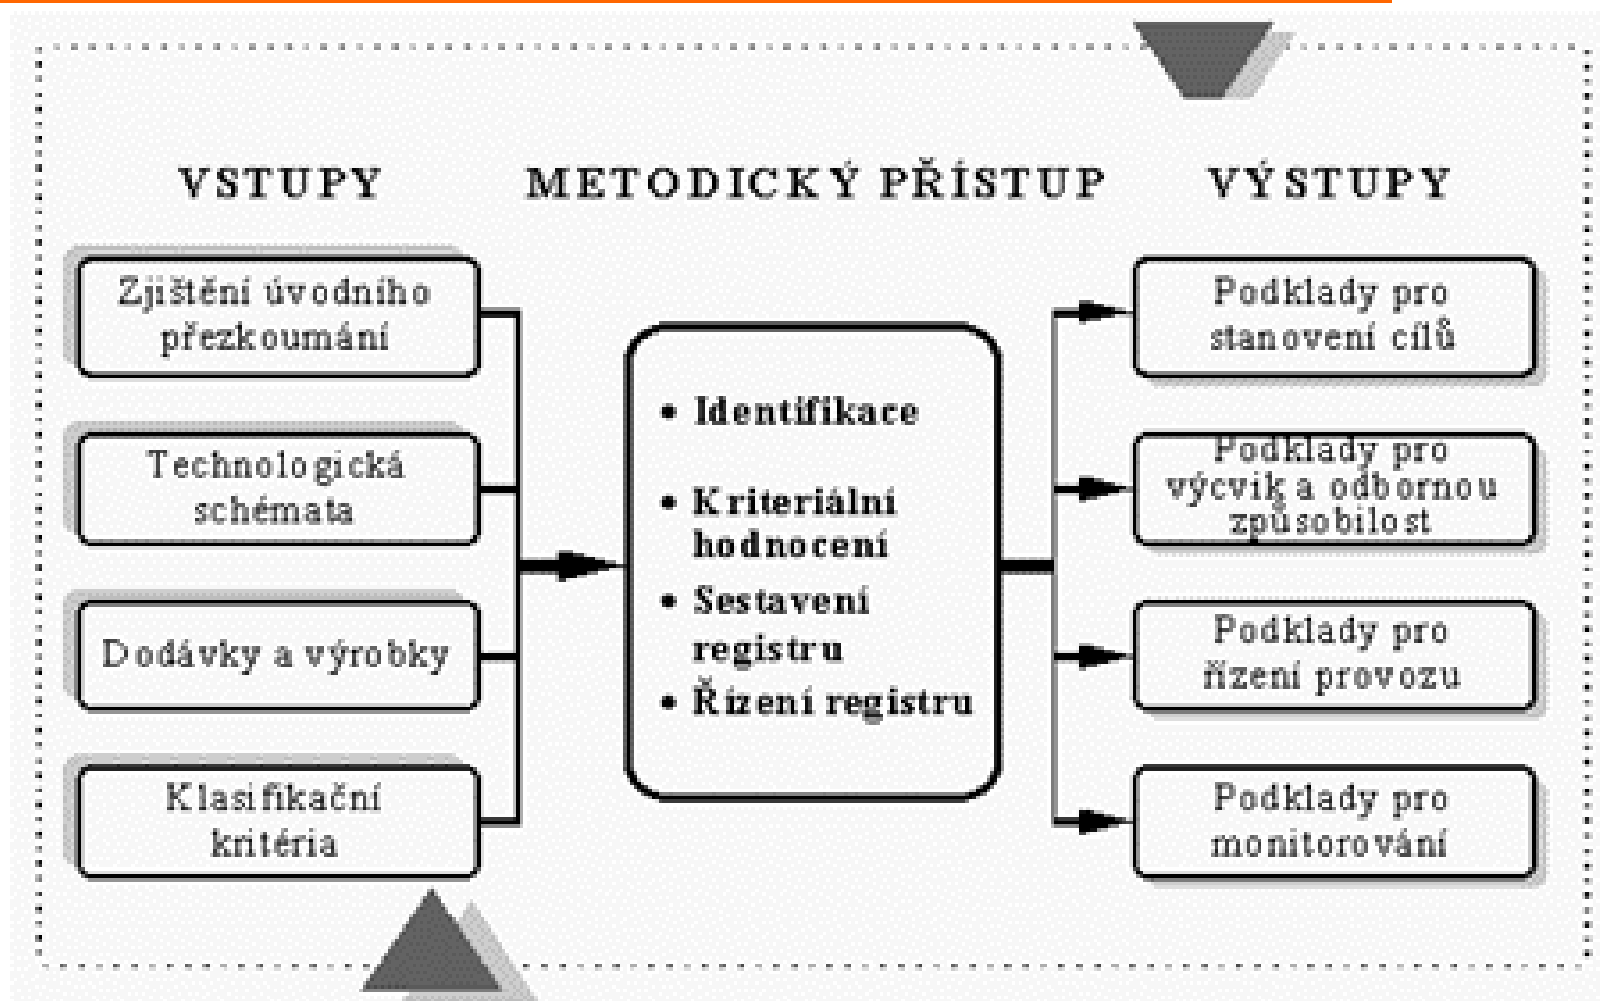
VSTUPY

METODICKÝ PŘÍSTUP

VÝSTUPY

Zjištění úvodního přezkoumání

Technologická schémata

Dodávky a výrobky

Klasifikační kritéria

• Identifikace
• Kriteriální hodnocení
• Sestavení registru
• Řízení registru

Podklady pro stanovení cílů

Podklady pro výcvik a odbornou způsobilost

Podklady pro řízení provozu

Podklady pro monitorování